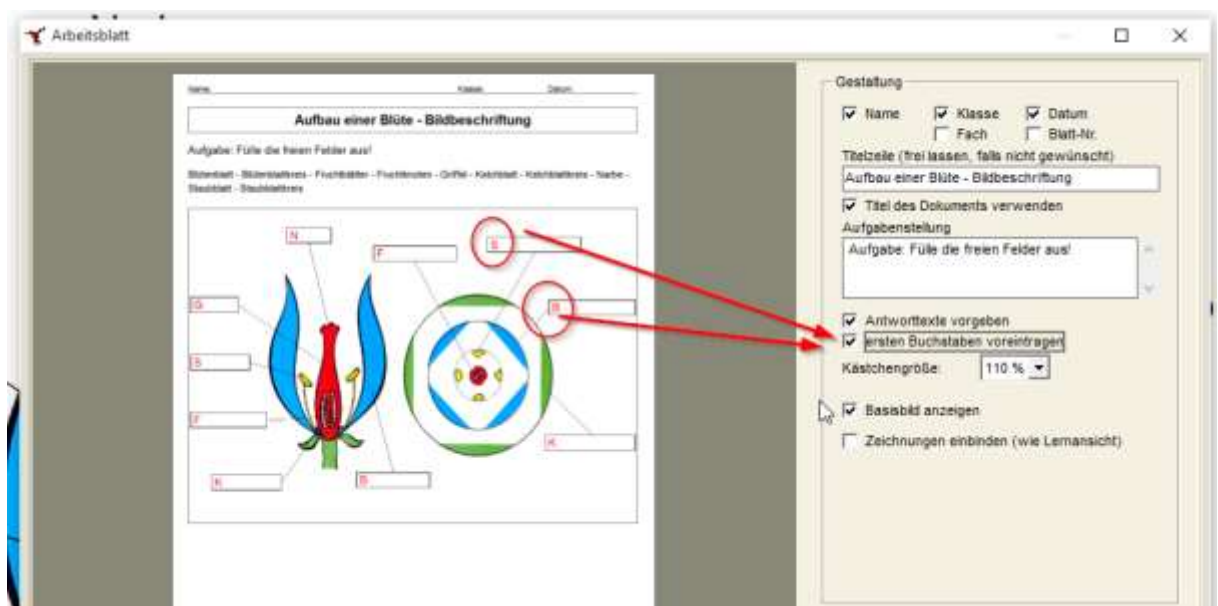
Arbeitsblatt

Name: Klasse: Datum:

Aufbau einer Blüte - Bildbeschriftung

Aufgabe: Fülle die freien Felder aus!

Blütenblatt - Blütenblattkreis - Fruchtblätter - Fruchtknoten - Griffel - Kelchblatt - Kelchblattkreis - Narbe - Staubblatt - Staubblattkreis

N
F
S
B
G
S
F
K
B
K

Gestaltung

Name
Klasse
Datum
Fach
Blatt-Nr.

Titelzeile (frei lassen, falls nicht gewünscht)

Aufbau einer Blüte - Bildbeschriftung

Titel des Dokuments verwenden

Aufgabenstellung

Aufgabe: Fülle die freien Felder aus!

Antworttexte vorgeben
ersten Buchstaben voreintragen

Kästchengröße: 110 %

Basisbild anzeigen
Zeichnungen einbinden (wie Lernansicht)